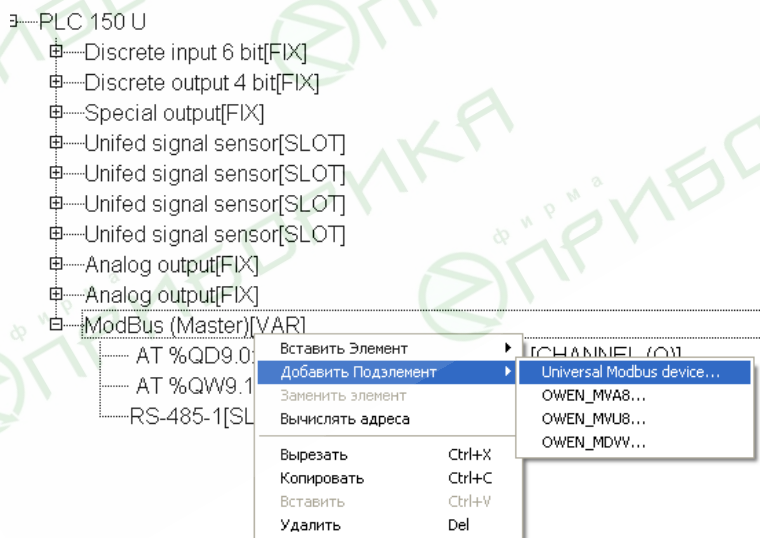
PLC 150 U
Discrete input 6 bit[FIX]
Discrete output 4 bit[FIX]
Special output[FIX]
Unifed signal sensor[SLOT]
Unifed signal sensor[SLOT]
Unifed signal sensor[SLOT]
Unifed signal sensor[SLOT]
Analog output[FIX]
Analog output[FIX]
ModBus (Master)[VAR]
AT %QD9.0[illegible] [CHANNEL (Q)]
AT %QW9.1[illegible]
RS-485-1[SL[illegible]

Вставить Элемент
Добавить Подэлемент
Заменить элемент
Вычислять адреса
Вырезать Ctrl+X
Копировать Ctrl+C
Вставить Ctrl+V
Удалить Del

Universal Modbus device...
OWEN_MVA8...
OWEN_MVU8...
OWEN_MDVV...